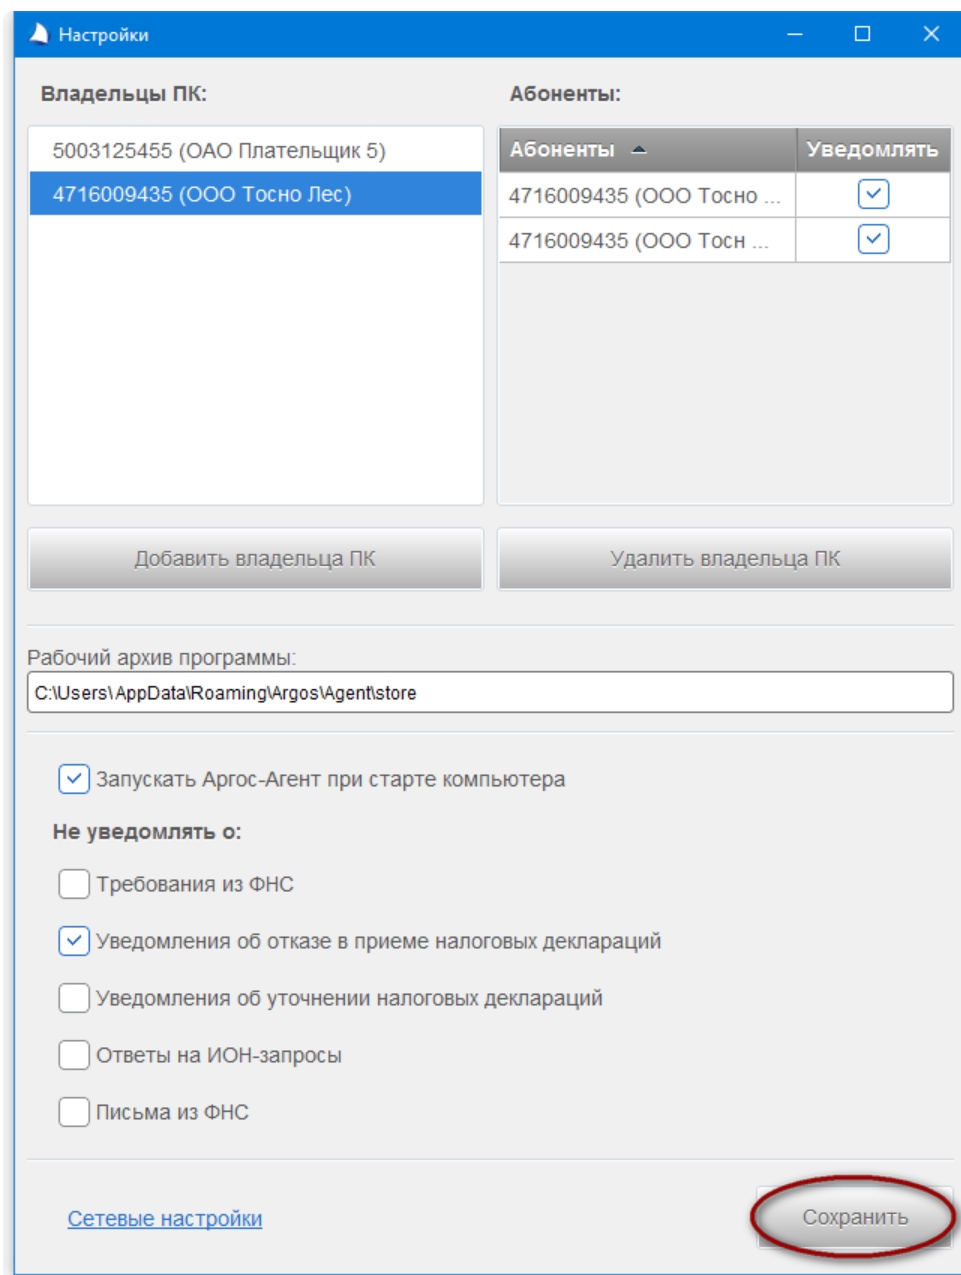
Настройки

Владельцы ПК:

5003125455 (ОАО Плательщик 5)
4716009435 (ООО Тосно Лес)

Абоненты:

| Абоненты | Уведомлять |
|---|---|
| 4716009435 (ООО Тосно ... | ☑ |
| 4716009435 (ООО Тосн ... | ☑ |

Добавить владельца ПК

Удалить владельца ПК

Рабочий архив программы:
C:\Users\AppData\Roaming\Argos\Agent\store

☑ Запускать Аргос-Агент при старте компьютера

Не уведомлять о:

☐ Требования из ФНС
☑ Уведомления об отказе в приеме налоговых деклараций
☐ Уведомления об уточнении налоговых деклараций
☐ Ответы на ИОН-запросы
☐ Письма из ФНС

Сетевые настройки

Сохранить